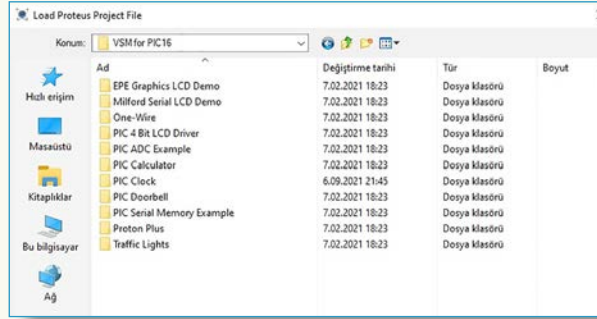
Load Proteus Project File

Konum: VSM for PIC16

Hızlı erişim
Masaüstü
Kitaplıklar
Bu bilgisayar
Ağ

| Ad | Değiştirme tarihi | Tür | Boyut |
|---|---|---|---|
| EPE Graphics LCD Demo | 7.02.2021 18:23 | Dosya klasörü | |
| Milford Serial LCD Demo | 7.02.2021 18:23 | Dosya klasörü | |
| One-Wire | 7.02.2021 18:23 | Dosya klasörü | |
| PIC 4 Bit LCD Driver | 7.02.2021 18:23 | Dosya klasörü | |
| PIC ADC Example | 7.02.2021 18:23 | Dosya klasörü | |
| PIC Calculator | 7.02.2021 18:23 | Dosya klasörü | |
| PIC Clock | 6.09.2021 21:45 | Dosya klasörü | |
| PIC Doorbell | 7.02.2021 18:23 | Dosya klasörü | |
| PIC Serial Memory Example | 7.02.2021 18:23 | Dosya klasörü | |
| Proton Plus | 7.02.2021 18:23 | Dosya klasörü | |
| Traffic Lights | 7.02.2021 18:23 | Dosya klasörü | |